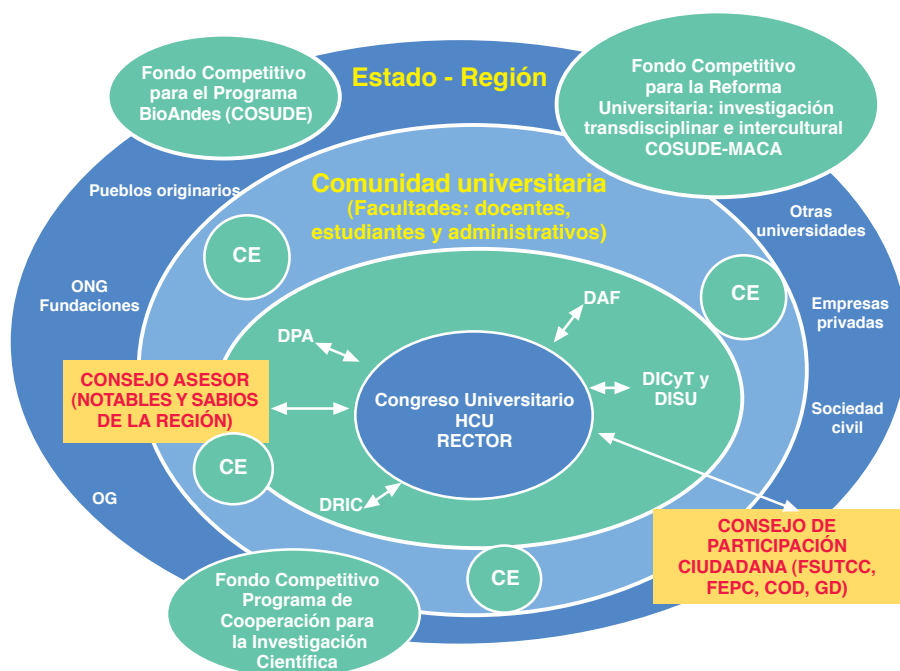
Fondo Competitivo para el Programa BioAndes (COSUDE)

Estado - Región

Fondo Competitivo para la Reforma Universitaria: investigación transdisciplinar e intercultural COSUDE-MACA

Pueblos originarios

Comunidad universitaria (Facultades: docentes, estudiantes y administrativos)

CE

Otras universidades

CE

ONG Fundaciones

DAF

Empresas privadas

DPA

Congreso Universitario HCU RECTOR

DICyT y DISU

CONSEJO ASESOR (NOTABLES Y SABIOS DE LA REGIÓN)

Sociedad civil

CE

OG

DRIC

CONSEJO DE PARTICIPACIÓN CIUDADANA (FSUTCC, FEPC, COD, GD)

CE

Fondo Competitivo Programa de Cooperación para la Investigación Científica